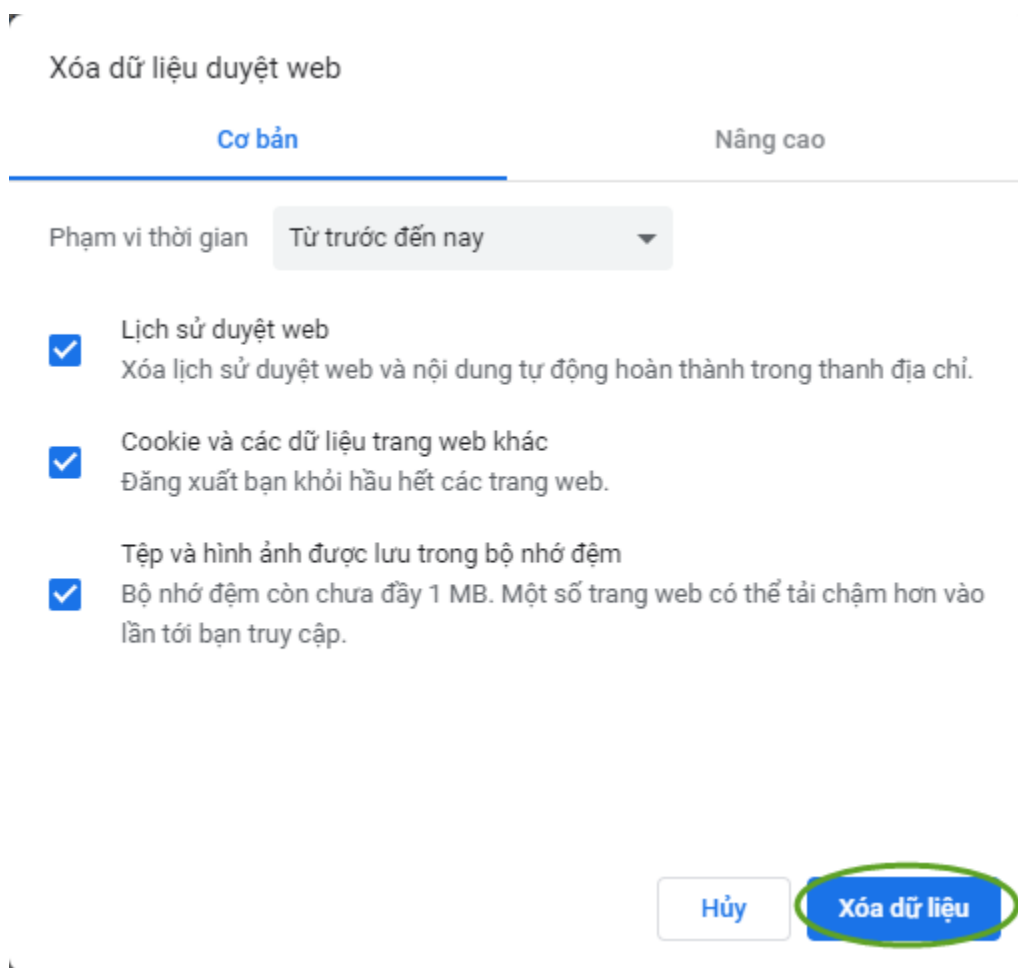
Xóa dữ liệu duyệt web

Cơ bản

Nâng cao

Phạm vi thời gian

Từ trước đến nay

Lịch sử duyệt web
Xóa lịch sử duyệt web và nội dung tự động hoàn thành trong thanh địa chỉ.

Cookie và các dữ liệu trang web khác
Đăng xuất bạn khỏi hầu hết các trang web.

Tệp và hình ảnh được lưu trong bộ nhớ đệm
Bộ nhớ đệm còn chưa đầy 1 MB. Một số trang web có thể tải chậm hơn vào lần tới bạn truy cập.

Hủy

Xóa dữ liệu